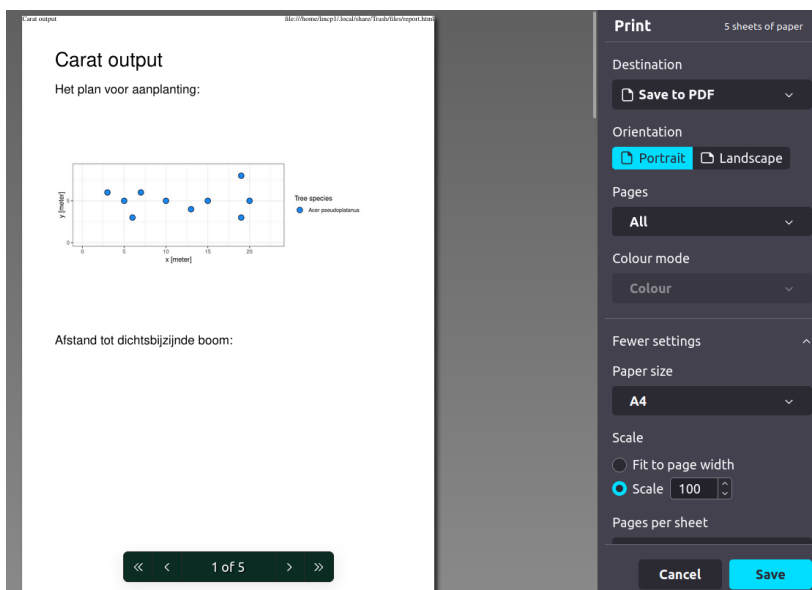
Carat output file:///home/lmcp1/.local/share/Trash/files/report.html

Carat output

Het plan voor aanplanting:

y [meter]
5
0
0 5 10 15 20
x [meter]
Tree species
Acer pseudoplatanus

Afstand tot dichtsbijzijnde boom:

« ‹ 1 of 5 › »

Print 5 sheets of paper

Destination

Save to PDF

Orientation

Portrait Landscape

Pages

All

Colour mode

Colour

Fewer settings

Paper size

A4

Scale

Fit to page width

Scale 100

Pages per sheet

Cancel Save